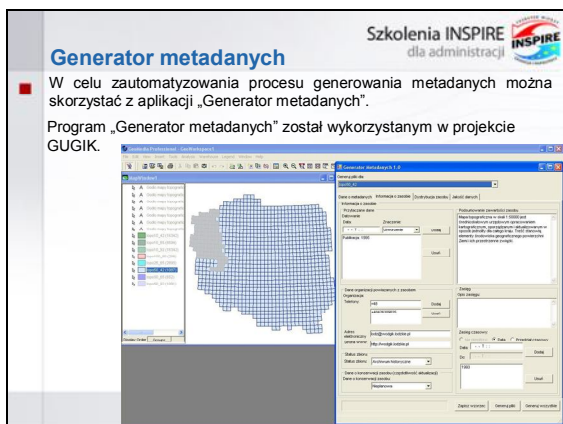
Szkolenia INSPIRE
dla administracji

INSPIRE

Generator metadanych

W celu zautomatyzowania procesu generowania metadanych można skorzystać z aplikacji „Generator metadanych".

Program „Generator metadanych" został wykorzystanym w projekcie GUGIK.

Generator metadanych 1.4

Dane o metadanych | Informacja o zasobie | Dystrybucja zasobu | Jakość danych

Data | Znaczenie

Publikacja 1999

Dodaj

Usuń

Dane organizacji powiązanych z zasobem

Organizacja

Telefony

Adres elektroniczny

Status zasobu

Archiwum historyczne

Zasięg

Zasięg czasowy

Data

Dodaj

Usuń

Zapisz wszystkie | Generuj plik | Generuj wszystkie

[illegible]